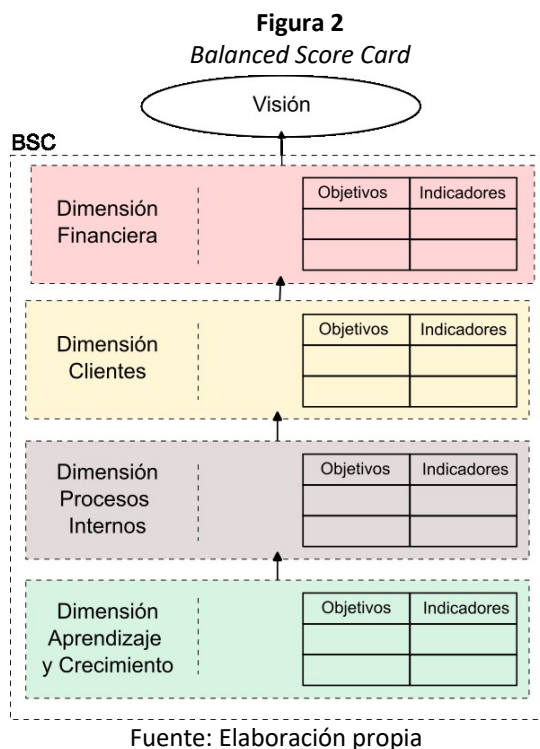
**Figura 2**
*Balanced Score Card*

Visión

BSC

Dimensión Financiera

| Objetivos | Indicadores |
|---|---|
| | |
| | |

Dimensión Clientes

| Objetivos | Indicadores |
|---|---|
| | |
| | |

Dimensión Procesos Internos

| Objetivos | Indicadores |
|---|---|
| | |
| | |

Dimensión Aprendizaje y Crecimiento

| Objetivos | Indicadores |
|---|---|
| | |
| | |

Fuente: Elaboración propia